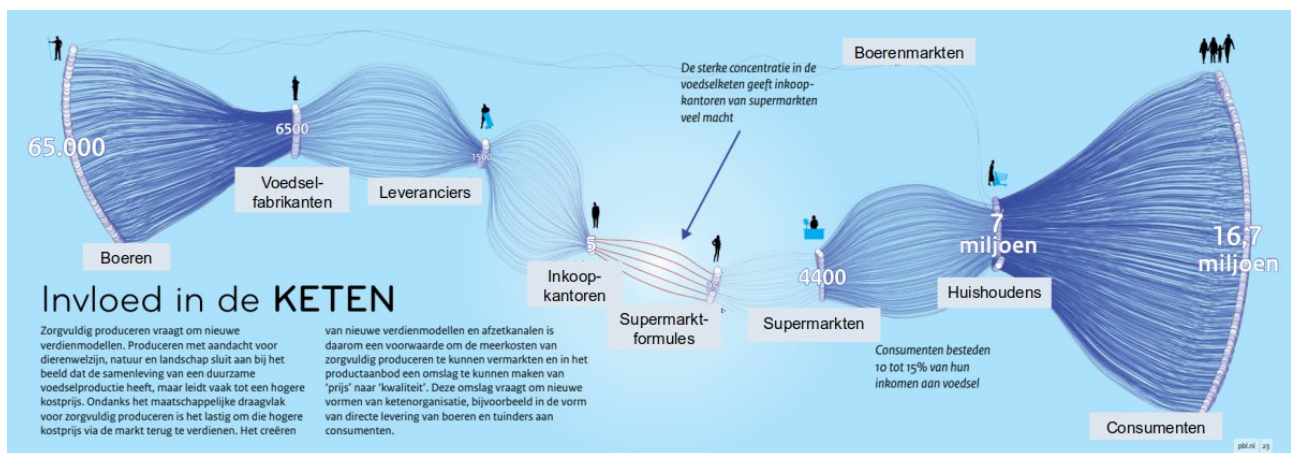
De sterke concentratie in de voedselketen geeft inkoopkantoren van supermarkten veel macht

Boerenmarkten

65.000

6500

1500

5

4400

7 miljoen

16,7 miljoen

Voedselfabrikanten

Leveranciers

Boeren

Inkoopkantoren

Supermarktformules

Supermarkten

Huishoudens

Consumenten besteden 10 tot 15% van hun inkomen aan voedsel

Consumenten

Invloed in de KETEN

Zorgvuldig produceren vraagt om nieuwe verdienmodellen. Produceren met aandacht voor dierenwelzijn, natuur en landschap sluit aan bij het beeld dat de samenleving van een duurzame voedselproductie heeft, maar leidt vaak tot een hogere kostprijs. Ondanks het maatschappelijke draagvlak voor zorgvuldig produceren is het lastig om die hogere kostprijs via de markt terug te verdienen. Het creëren van nieuwe verdienmodellen en afzetkanalen is daarom een voorwaarde om de meerkosten van zorgvuldig produceren te kunnen vermarkten en in het productaanbod een omslag te kunnen maken van 'prijs' naar 'kwaliteit'. Deze omslag vraagt om nieuwe vormen van ketenorganisatie, bijvoorbeeld in de vorm van directe levering van boeren en tuinders aan consumenten.

pbl.nl 23